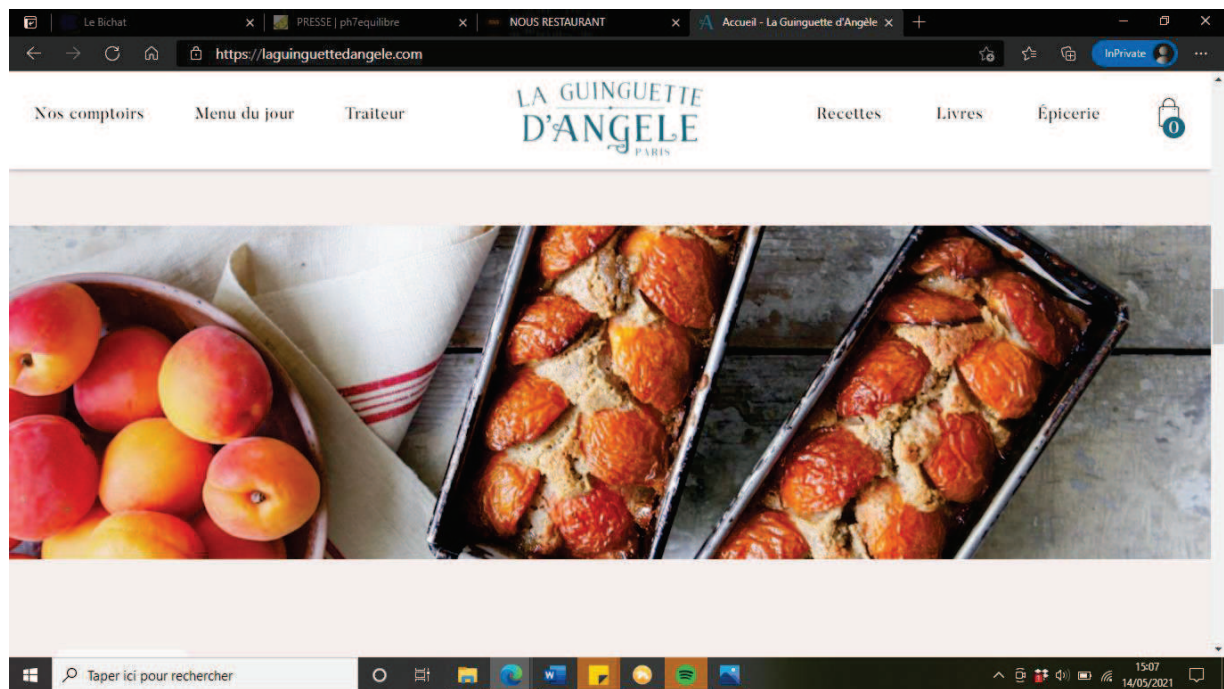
Le Bichat
PRESSE | ph7equilibre
NOUS RESTAURANT
Accueil - La Guinguette d'Angèle
https://laguinguettedangele.com
InPrivate

Nos comptoirs Menu du jour Traiteur
LA GUINGUETTE D'ANGELE PARIS
Recettes Livres Épicerie
0

Taper ici pour rechercher
15:07
14/05/2021